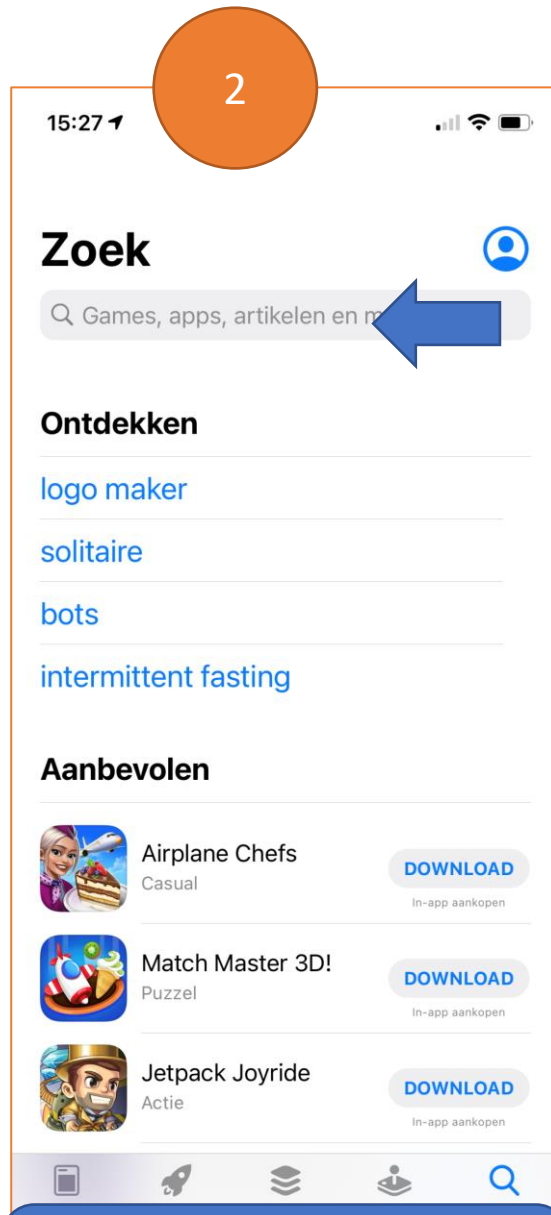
2

15:27

Zoek

Games, apps, artikelen en m

Ontdekken

logo maker

solitaire

bots

intermittent fasting

Aanbevolen

Airplane Chefs
Casual
DOWNLOAD
In-app aankopen

Match Master 3D!
Puzzel
DOWNLOAD
In-app aankopen

Jetpack Joyride
Actie
DOWNLOAD
In-app aankopen